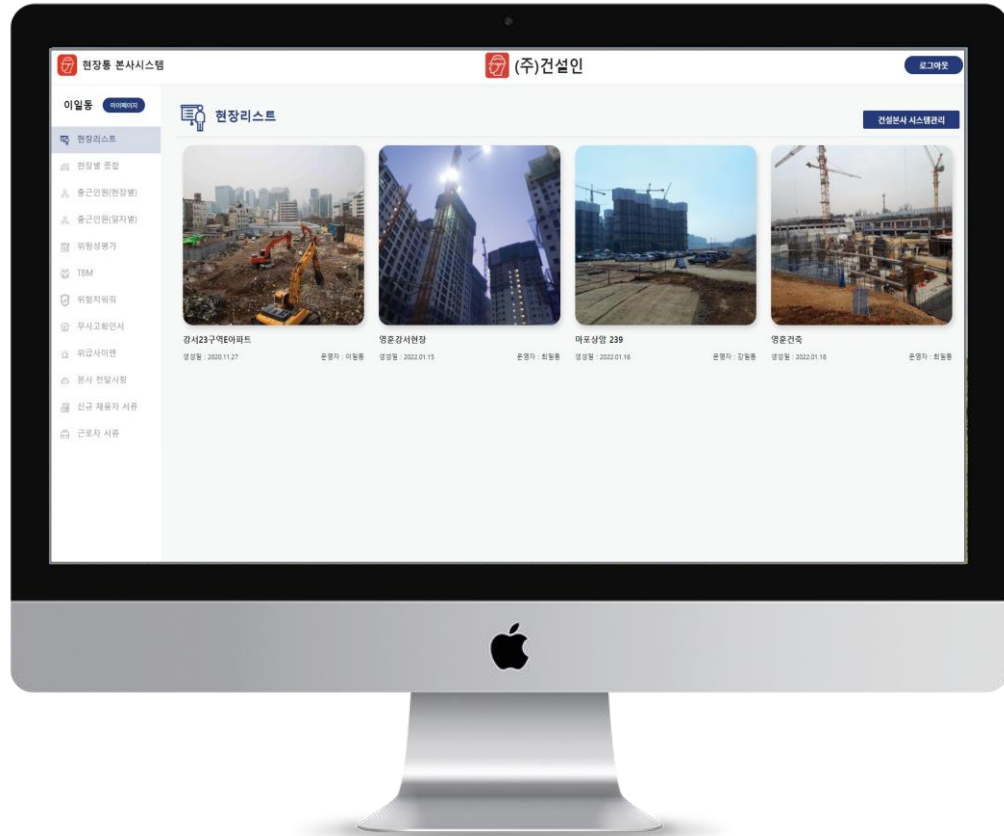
현장통 본사시스템

(주)건설인

로그아웃

이일동 마이페이지

현장리스트
현장별 종합
출근인원(현장별)
출근인원(일자별)
위험성평가
TBM
위험지워줘
무사고확인서
위급사이렌
본사 전달사항
신규 채용자 서류
근로자 서류

현장리스트

건설본사 시스템관리

강서23구역E아파트
생성일 : 2020.11.27 운영자 : 이일동

영준강서현장
생성일 : 2022.01.15 운영자 : 최원동

마포상암 239
생성일 : 2022.01.16 운영자 : 강원동

영준건축
생성일 : 2022.01.18 운영자 : 최원동